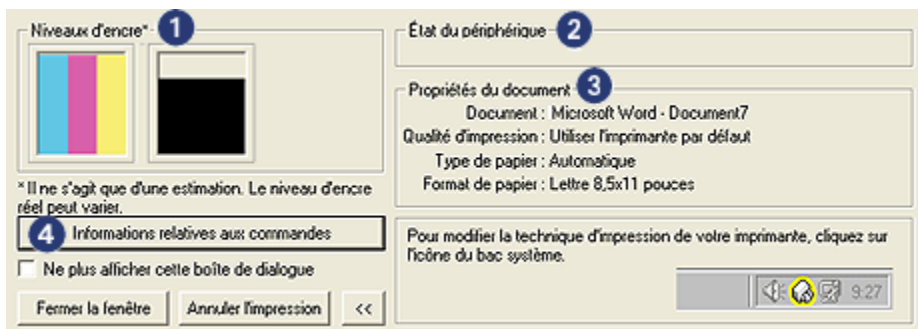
Niveaux d'encre* 1

* Il ne s'agit que d'une estimation. Le niveau d'encre réel peut varier.

4 Informations relatives aux commandes

Ne plus afficher cette boîte de dialogue

Fermer la fenêtre | Annuler l'impression | <<

État du périphérique 2

Propriétés du document 3

Document : Microsoft Word - Document7
Qualité d'impression : Utiliser l'imprimante par défaut
Type de papier : Automatique
Format de papier : Lettre 8,5x11 pouces

Pour modifier la technique d'impression de votre imprimante, cliquez sur l'icône du bac système.

9:27